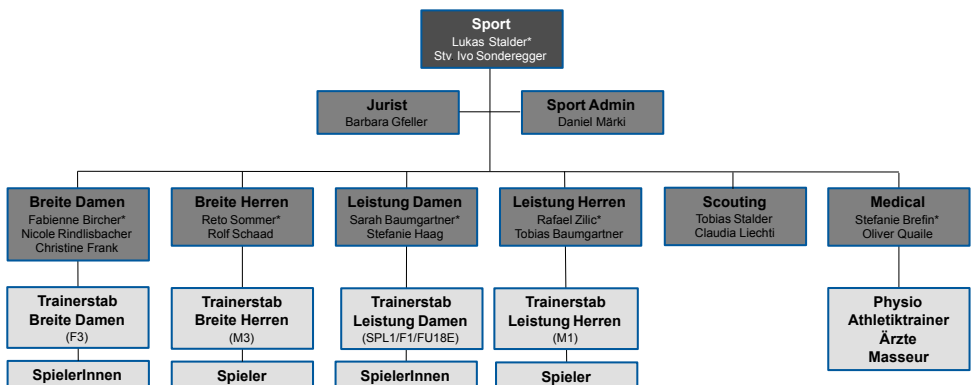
Sport
Lukas Stalder*
Stv Ivo Sonderegger

Jurist
Barbara Gfeller

Sport Admin
Daniel Märki

Breite Damen
Fabienne Bircher*
Nicole Rindlisbacher
Christine Frank

Breite Herren
Reto Sommer*
Rolf Schaad

Leistung Damen
Sarah Baumgartner*
Stefanie Haag

Leistung Herren
Rafael Zilic*
Tobias Baumgartner

Scouting
Tobias Stalder
Claudia Liechti

Medical
Stefanie Brefin*
Oliver Quaile

Trainerstab
Breite Damen
(F3)

Trainerstab
Breite Herren
(M3)

Trainerstab
Leistung Damen
(SPL1/F1/FU18E)

Trainerstab
Leistung Herren
(M1)

Physio
Athletiktrainer
Ärzte
Masseur

SpielerInnen

Spieler

SpielerInnen

Spieler